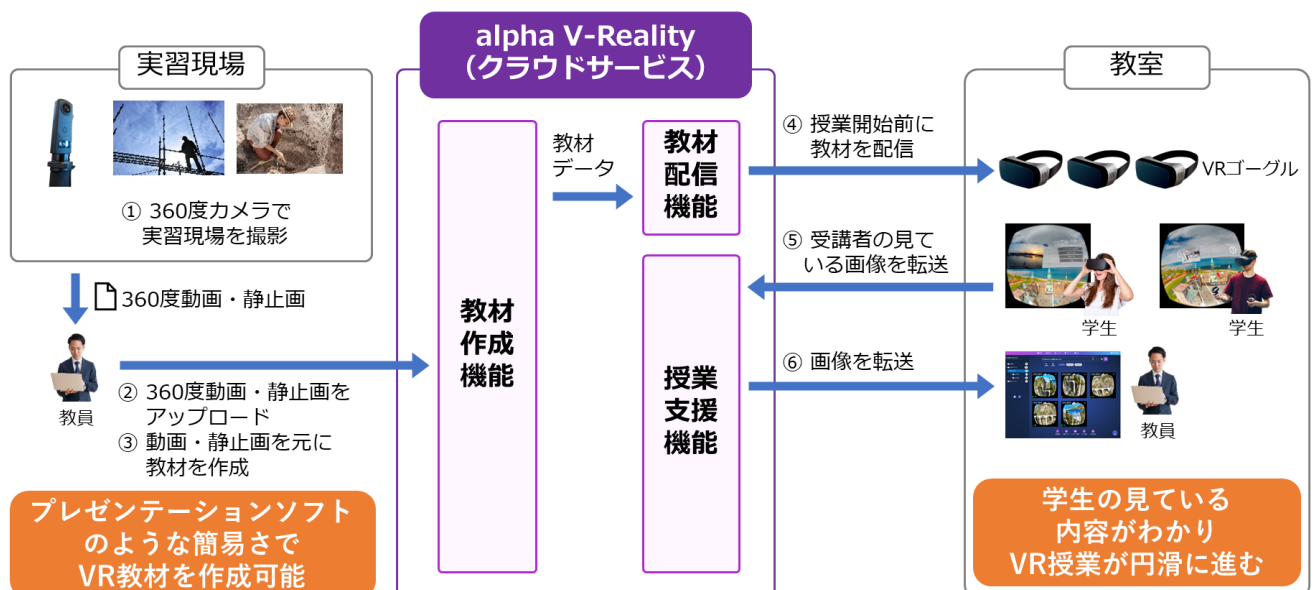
実習現場

① 360度カメラで実習現場を撮影

360度動画・静止画

教員

② 360度動画・静止画をアップロード
③ 動画・静止画を元に教材を作成

プレゼンテーションソフトのような簡易さでVR教材を作成可能

alpha V-Reality
(クラウドサービス)

教材作成機能

教材データ

教材配信機能

授業支援機能

④ 授業開始前に教材を配信

⑤ 受講者の見ている画像を転送

⑥ 画像を転送

教室

VRゴーグル

学生

学生

教員

学生の見ている内容がわかりVR授業が円滑に進む